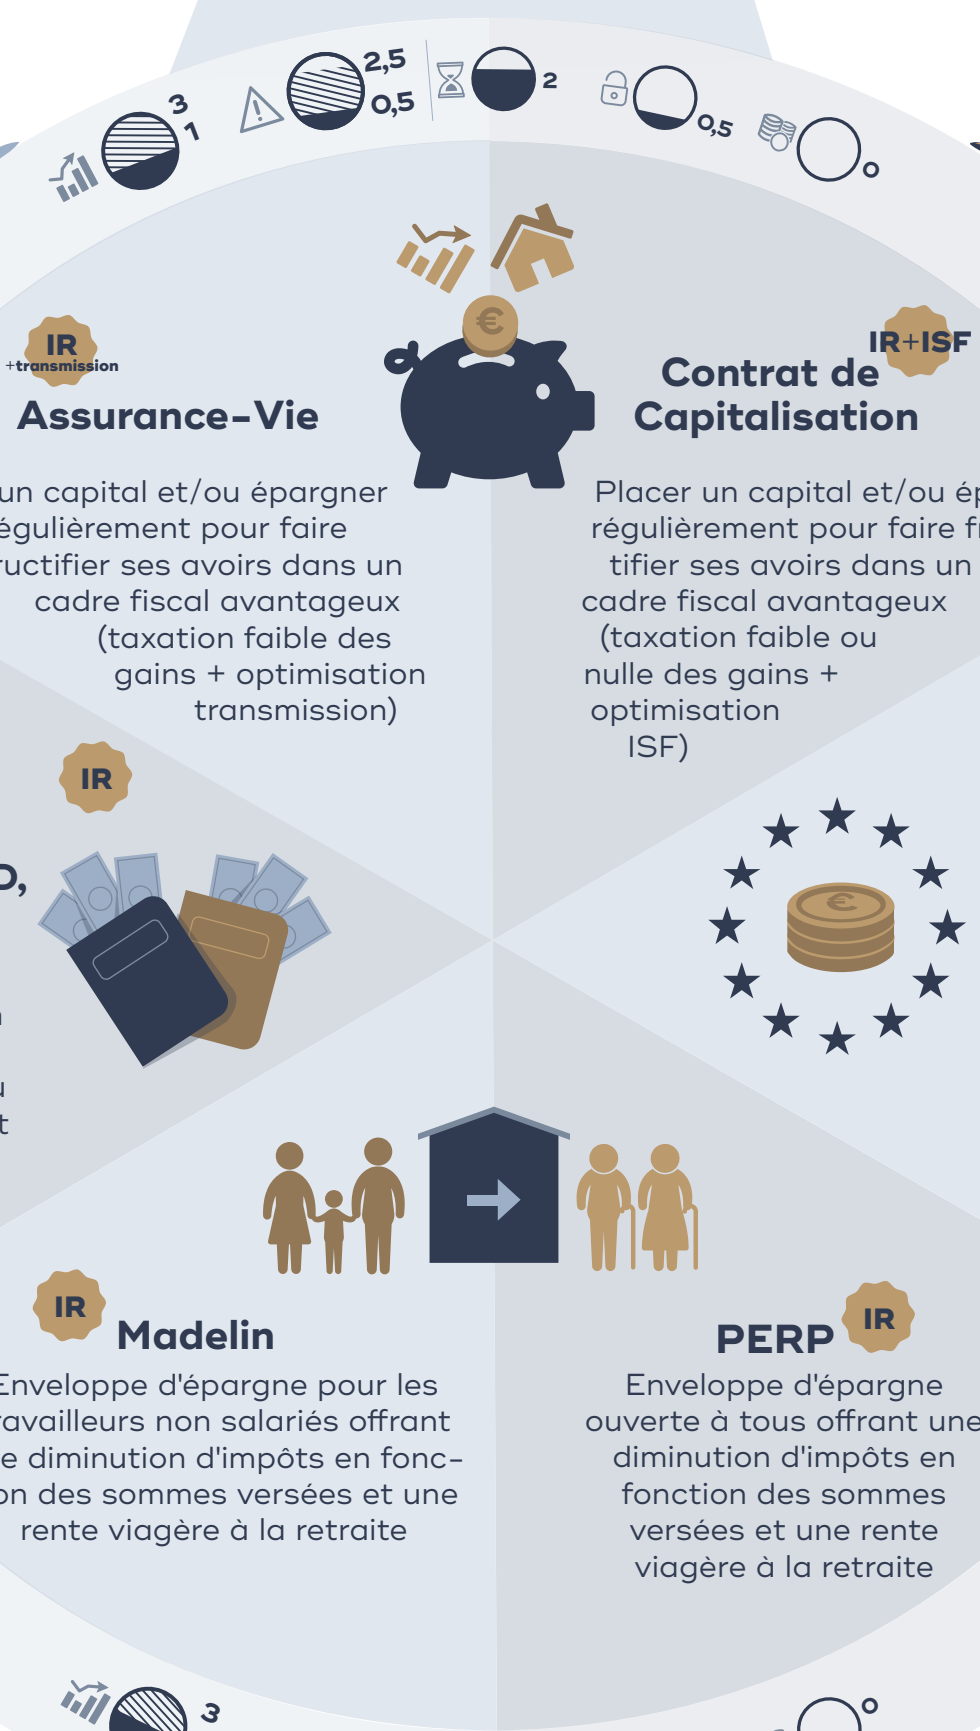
3
1
2,5
0,5
2
0,5
0

IR
+transmission
Assurance-Vie

un capital et/ou épargner égulièrement pour faire ructifier ses avoirs dans un cadre fiscal avantageux (taxation faible des gains + optimisation transmission)

IR+ISF
Contrat de Capitalisation

Placer un capital et/ou ép régulièrement pour faire fr tifier ses avoirs dans un cadre fiscal avantageux (taxation faible ou nulle des gains + optimisation ISF)

IR

o,

IR
Madelin

Enveloppe d'épargne pour les ravailleurs non salariés offrant e diminution d'impôts en fonc-on des sommes versées et une rente viagère à la retraite

IR
PERP

Enveloppe d'épargne ouverte à tous offrant une diminution d'impôts en fonction des sommes versées et une rente viagère à la retraite

3
0